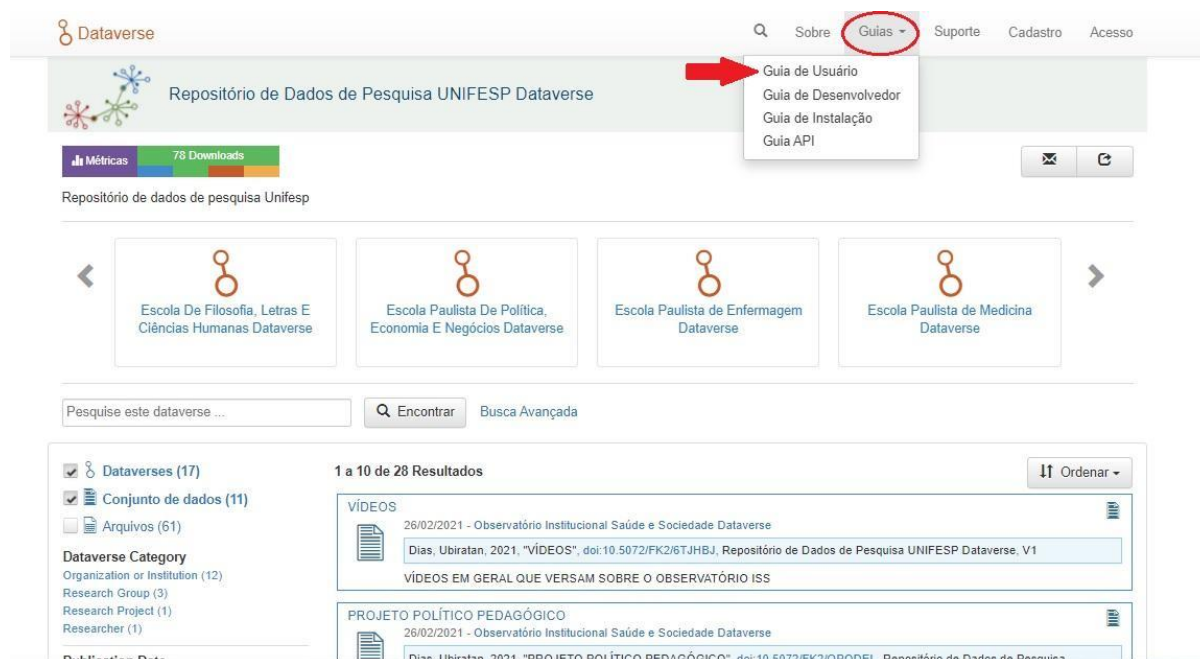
Dataverse

Sobre Guias Suporte Cadastro Acesso

Guia de Usuário
Guia de Desenvolvedor
Guia de Instalação
Guia API

Repositório de Dados de Pesquisa UNIFESP Dataverse

Métricas 78 Downloads

Repositório de dados de pesquisa Unifesp

Escola De Filosofia, Letras E Ciências Humanas Dataverse

Escola Paulista De Política, Economia E Negócios Dataverse

Escola Paulista de Enfermagem Dataverse

Escola Paulista de Medicina Dataverse

Pesquise este dataverse ...

Encontrar

Busca Avançada

Dataverses (17)
Conjunto de dados (11)
Arquivos (61)

Dataverse Category
Organization or Institution (12)
Research Group (3)
Research Project (1)
Researcher (1)

Publication Date

1 a 10 de 28 Resultados

Ordenar

VÍDEOS
26/02/2021 - Observatório Institucional Saúde e Sociedade Dataverse
Dias, Ubiratan, 2021, "VÍDEOS", doi:10.5072/FK2/6TJHBJ, Repositório de Dados de Pesquisa UNIFESP Dataverse, V1
VÍDEOS EM GERAL QUE VERSAM SOBRE O OBSERVATÓRIO ISS

PROJETO POLÍTICO PEDAGÓGICO
26/02/2021 - Observatório Institucional Saúde e Sociedade Dataverse
Dias, Ubiratan, 2021, "PROJETO POLÍTICO PEDAGÓGICO", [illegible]